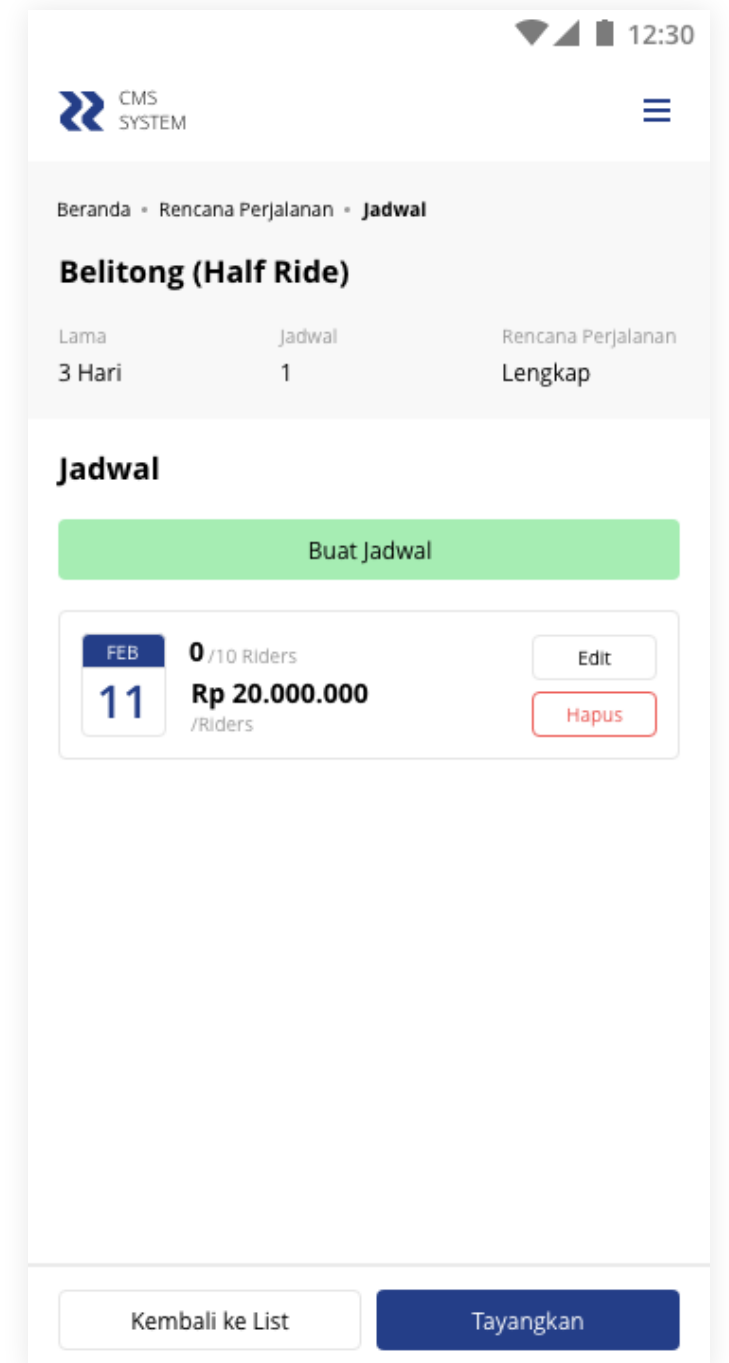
12:30

CMS SYSTEM

Beranda • Rencana Perjalanan • Jadwal

Belitong (Half Ride)

Lama
3 Hari

Jadwal
1

Rencana Perjalanan
Lengkap

Jadwal

Buat Jadwal

FEB
11

0 /10 Riders
Rp 20.000.000
/Riders

Edit
Hapus

Kembali ke List
Tayangkan